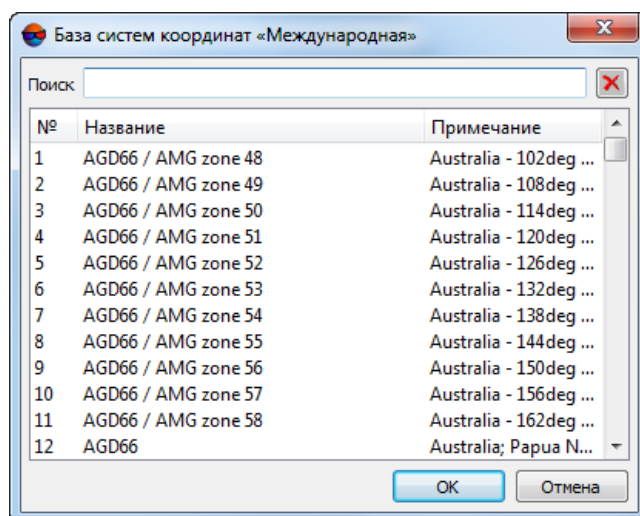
База систем координат «Международная»

Поиск

| № | Название | Примечание |
|---|---|---|
| 1 | AGD66 / AMG zone 48 | Australia - 102deg ... |
| 2 | AGD66 / AMG zone 49 | Australia - 108deg ... |
| 3 | AGD66 / AMG zone 50 | Australia - 114deg ... |
| 4 | AGD66 / AMG zone 51 | Australia - 120deg ... |
| 5 | AGD66 / AMG zone 52 | Australia - 126deg ... |
| 6 | AGD66 / AMG zone 53 | Australia - 132deg ... |
| 7 | AGD66 / AMG zone 54 | Australia - 138deg ... |
| 8 | AGD66 / AMG zone 55 | Australia - 144deg ... |
| 9 | AGD66 / AMG zone 56 | Australia - 150deg ... |
| 10 | AGD66 / AMG zone 57 | Australia - 156deg ... |
| 11 | AGD66 / AMG zone 58 | Australia - 162deg ... |
| 12 | AGD66 | Australia; Papua N... |

OK
Отмена